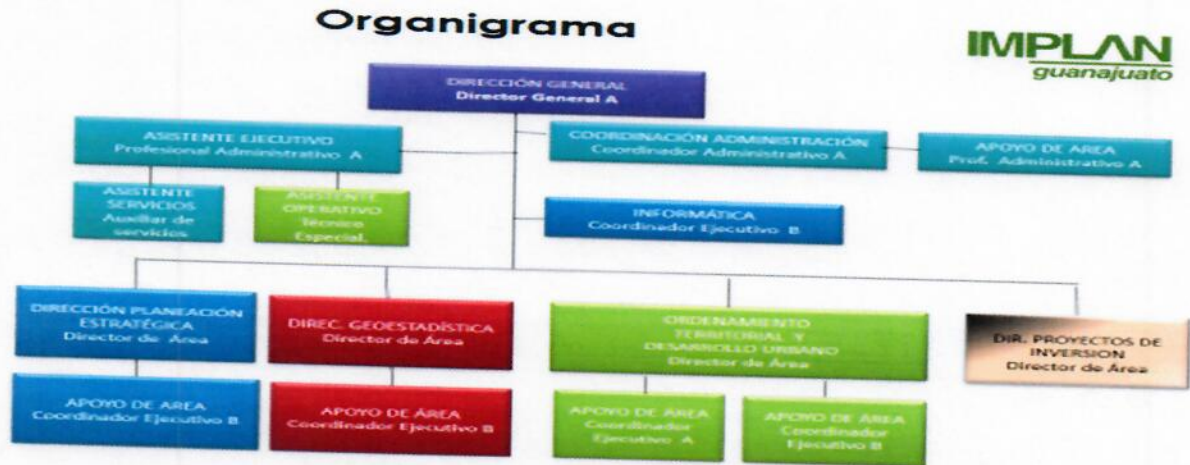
Organigrama

IMPLAN
guanajuato

DIRECCIÓN GENERAL
Director General A

ASISTENTE EJECUTIVO
Profesional Administrativo A

COORDINACIÓN ADMINISTRACIÓN
Coordinador Administrativo A

APOYO DE AREA
Prof. Administrativo A

ASISTENTE SERVICIOS
Auxiliar de servicios

ASISTENTE OPERATIVO
Técnico Especial.

INFORMÁTICA
Coordinador Ejecutivo B

DIRECCIÓN PLANEACIÓN ESTRATÉGICA
Director de Área

DIREC. GEOESTADÍSTICA
Director de Área

ORDENAMIENTO TERRITORIAL Y DESARROLLO URBANO
Director de Área

DIR. PROYECTOS DE INVERSION
Director de Área

APOYO DE AREA
Coordinador Ejecutivo B

APOYO DE ÁREA
Coordinador Ejecutivo B

APOYO DE AREA
Coordinador Ejecutivo A

APOYO DE AREA
Coordinador Ejecutivo B